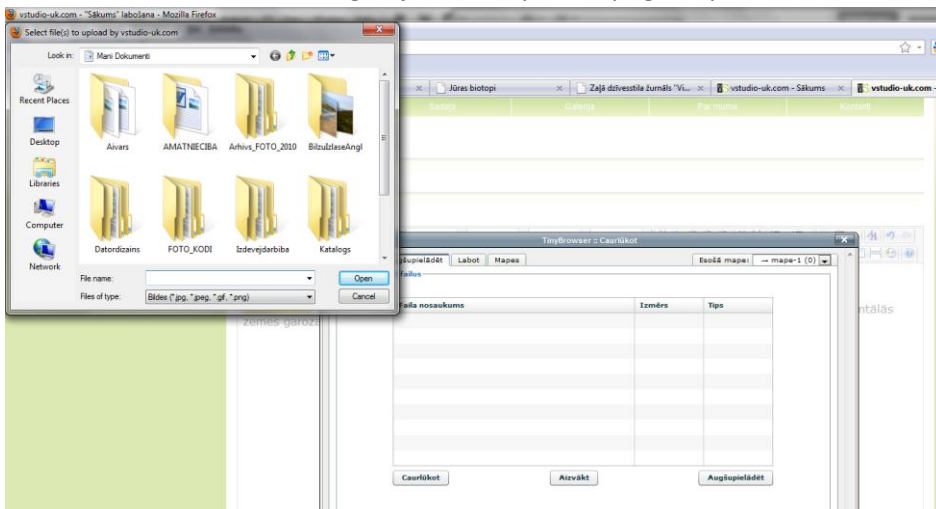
vstudio-uk.com - "Sākums" labošana - Mozilla Firefox

Select file(s) to upload by vstudio-uk.com

Look in: Mani Dokumenti

Recent Places
Desktop
Libraries
Computer
Network

Aivars
AMATNIECIBA
Arhivs_FOTO_2010
BilzulzlaseAngl
Datordizains
FOTO_KODI
Izdevejdarbiba
Katalogs

File name:
Files of type: Bildes (*.jpg, *.jpeg, *.gif, *.png)

Open
Cancel

Jūras biotopi
Zaļā dzīvesstila žurnāls "Vi...
vstudio-uk.com - Sākums
vstudio-uk.com -

Sadaļa
Galerija
Par mums
Kontakti

TinyBrowser :: Caurlūkot

Augšupielādēt
Labot
Mapes

Esošā mape:
→ mape-1 (0)

Failus

| Faila nosaukums | Izmērs | Tips |
|---|---|---|
| | | |

Caurlūkot
Aizvākt
Augšupielādēt

zemes garoz

ntālās